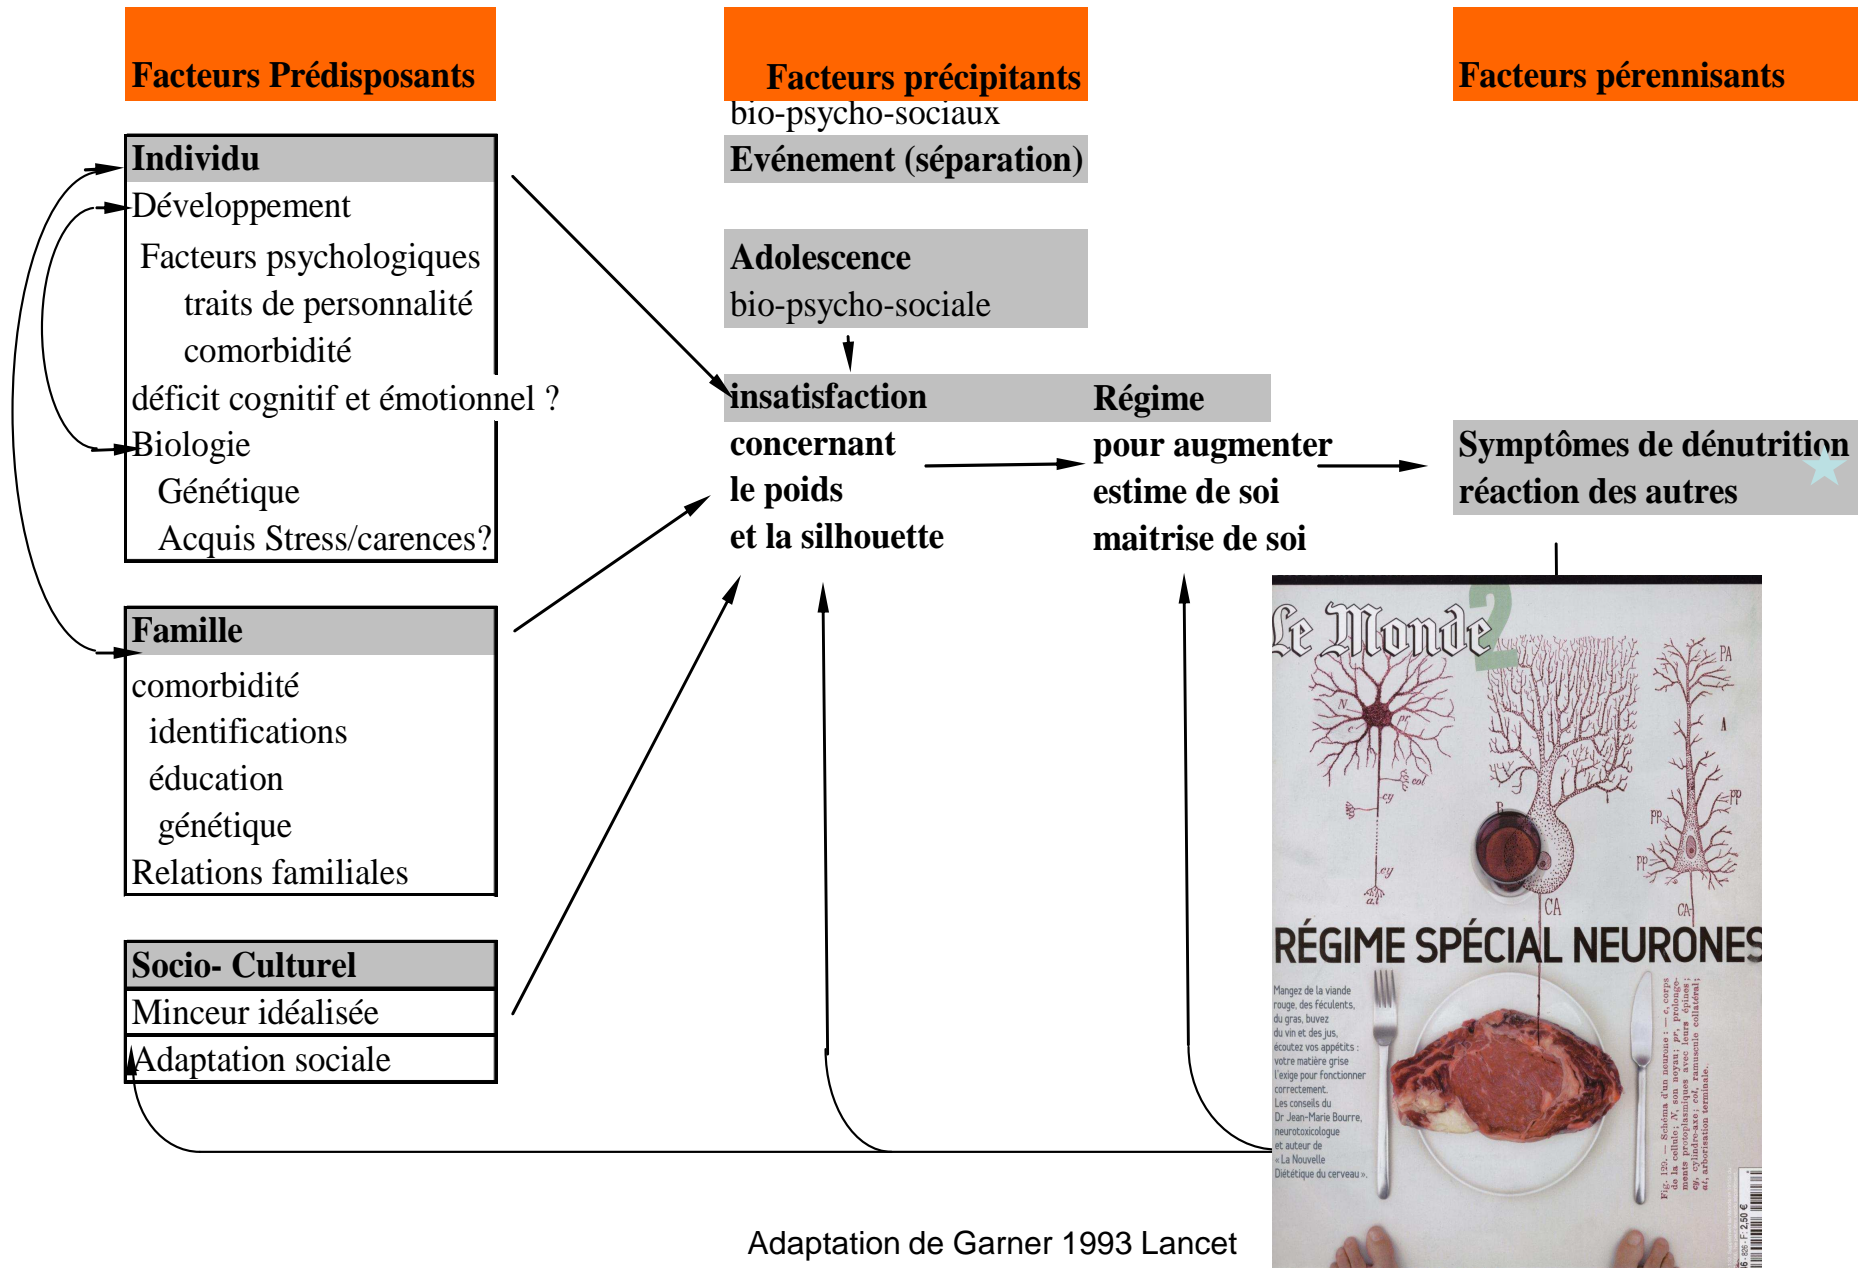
Facteurs Prédisposants

Facteurs précipitants
bio-psycho-sociaux

Facteurs pérennisants

Individu
Développement
Facteurs psychologiques
traits de personnalité
comorbidité
déficit cognitif et émotionnel ?
Biologie
Génétique
Acquis Stress/carences?

Evénement (séparation)

Adolescence
bio-psycho-sociale

insatisfaction
concernant
le poids
et la silhouette

Régime
pour augmenter
estime de soi
maitrise de soi

Symptômes de dénutrition
réaction des autres

Famille
comorbidité
identifications
éducation
génétique
Relations familiales

Socio- Culturel
Minceur idéalisée
Adaptation sociale

Le Monde 2

PA
A
PP
PP
PP
B
CA
CA

RÉGIME SPÉCIAL NEURONES

Mangez de la viande rouge, des féculents, du gras, buvez du vin et des jus, écoutez vos appétits : votre matière grise l'exige pour fonctionner correctement. Les conseils du Dr Jean-Marie Bourre, neurotoxicologue et auteur de « La Nouvelle Diététique du cerveau ».

Fig. 120. — Schéma d'un neurone ; — c, corps de la cellule ; N, son noyau ; pr, prolongements protoplasmiques avec leurs épines ; cy, cylindre-axe ; col, ramuscule collatéral ; at, arborisation terminale.

Adaptation de Garner 1993 Lancet